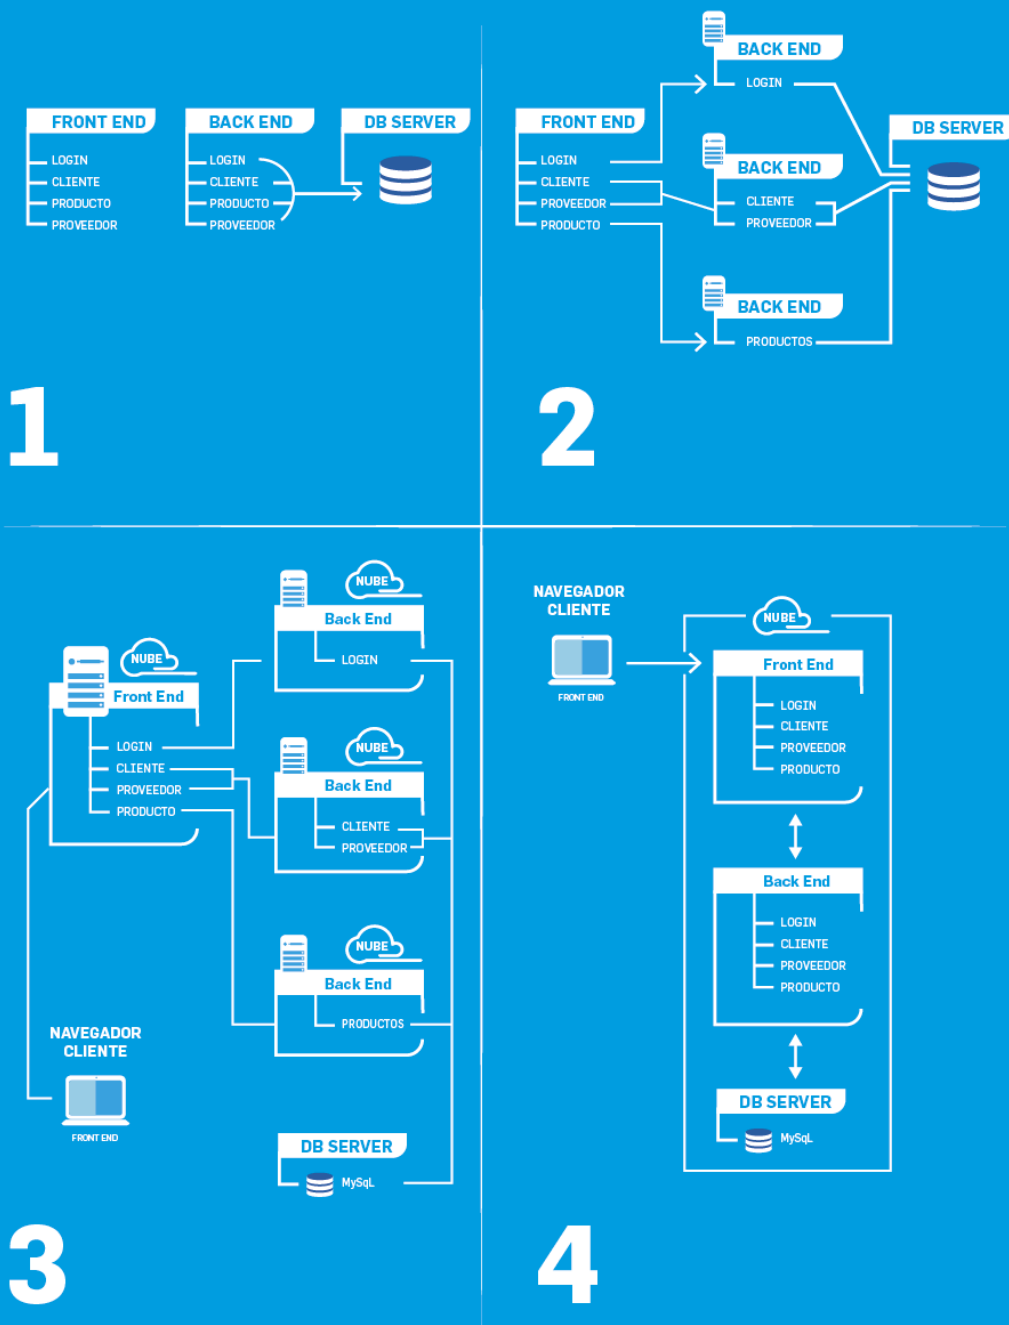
FRONT END
LOGIN
CLIENTE
PRODUCTO
PROVEEDOR

BACK END
LOGIN
CLIENTE
PRODUCTO
PROVEEDOR

DB SERVER

1

FRONT END
LOGIN
CLIENTE
PROVEEDOR
PRODUCTO

BACK END
LOGIN

BACK END
CLIENTE
PROVEEDOR

BACK END
PRODUCTOS

DB SERVER

2

NUBE
Front End
LOGIN
CLIENTE
PROVEEDOR
PRODUCTO

NUBE
Back End
LOGIN

NUBE
Back End
CLIENTE
PROVEEDOR

NUBE
Back End
PRODUCTOS

NAVEGADOR CLIENTE
FRONT END

DB SERVER
MySqL

3

NAVEGADOR CLIENTE
FRONT END

NUBE
Front End
LOGIN
CLIENTE
PROVEEDOR
PRODUCTO

Back End
LOGIN
CLIENTE
PROVEEDOR
PRODUCTO

DB SERVER
MySqL

4